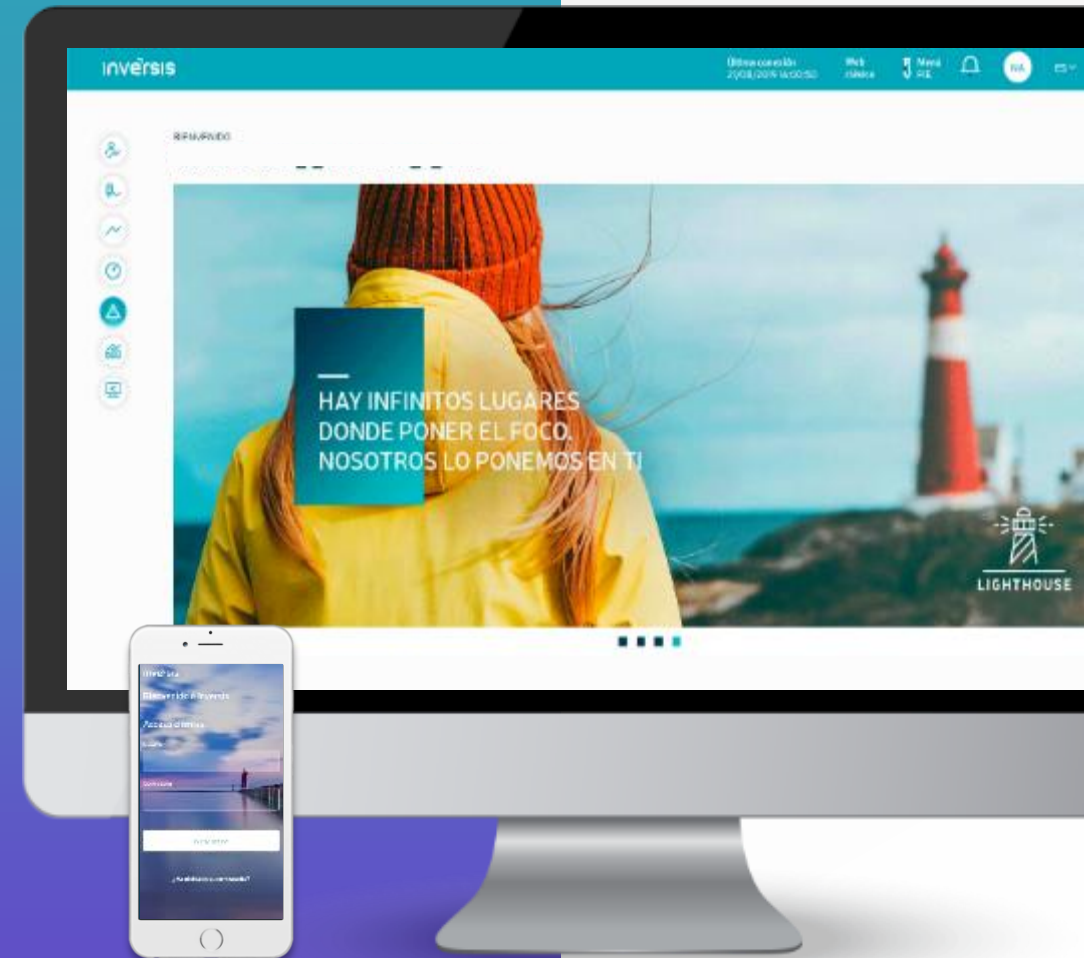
inversis

Última conexión 20/08/2019 14:00:50

Web clásica

Menú PIE

NA

BIENVENIDO

HAY INFINITOS LUGARES DONDE PONER EL FOCO. NOSOTROS LO PONEMOS EN TI

LIGHTHOUSE

inversis

Bienvenido a Inversis

Acceso clientes

Usuario

Contraseña

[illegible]

¿Has olvidado tu contraseña?